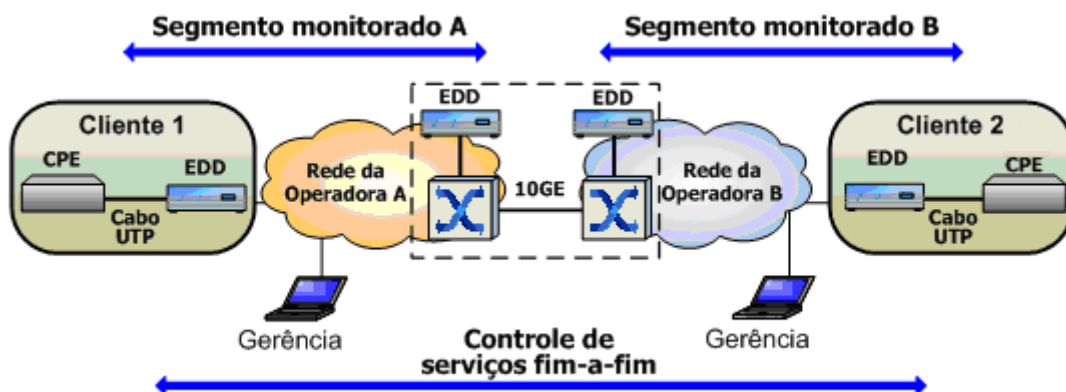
Segmento monitorado A

Segmento monitorado B

Cliente 1

CPE

EDD

Cabo UTP

Rede da Operadora A

EDD

10GE

EDD

Rede da Operadora B

Cliente 2

EDD

CPE

Cabo UTP

Gerência

Gerência

Controle de serviços fim-a-fim